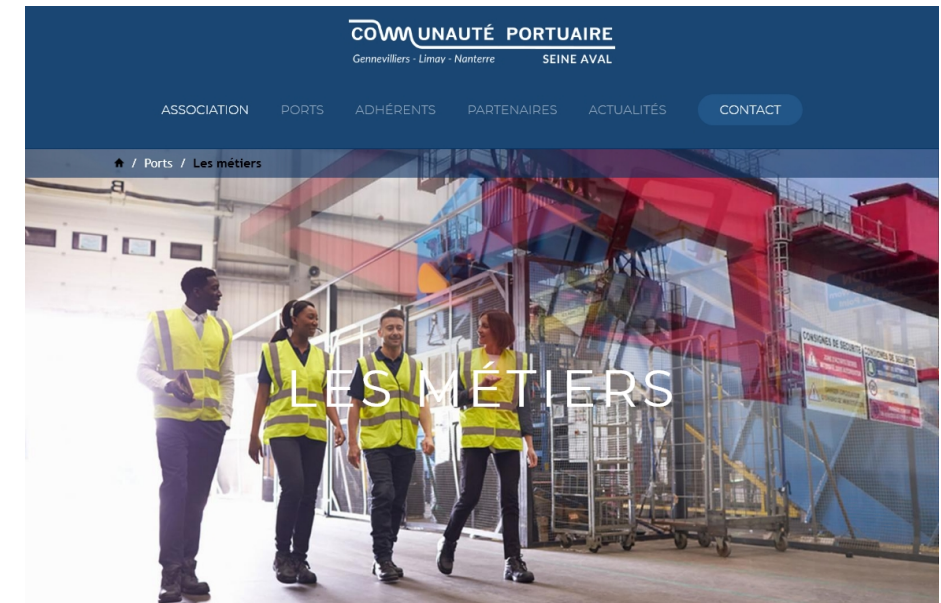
COMMUNAUTÉ PORTUAIRE
Gennevilliers - Limay - Nanterre
SEINE AVAL

ASSOCIATION PORTS ADHÉRENTS PARTENAIRES ACTUALITÉS CONTACT

/ Ports / Les métiers

LES MÉTIERS

CONSIGNES DE SÉCURITÉ
CONSIGNES DE SÉCURITÉ